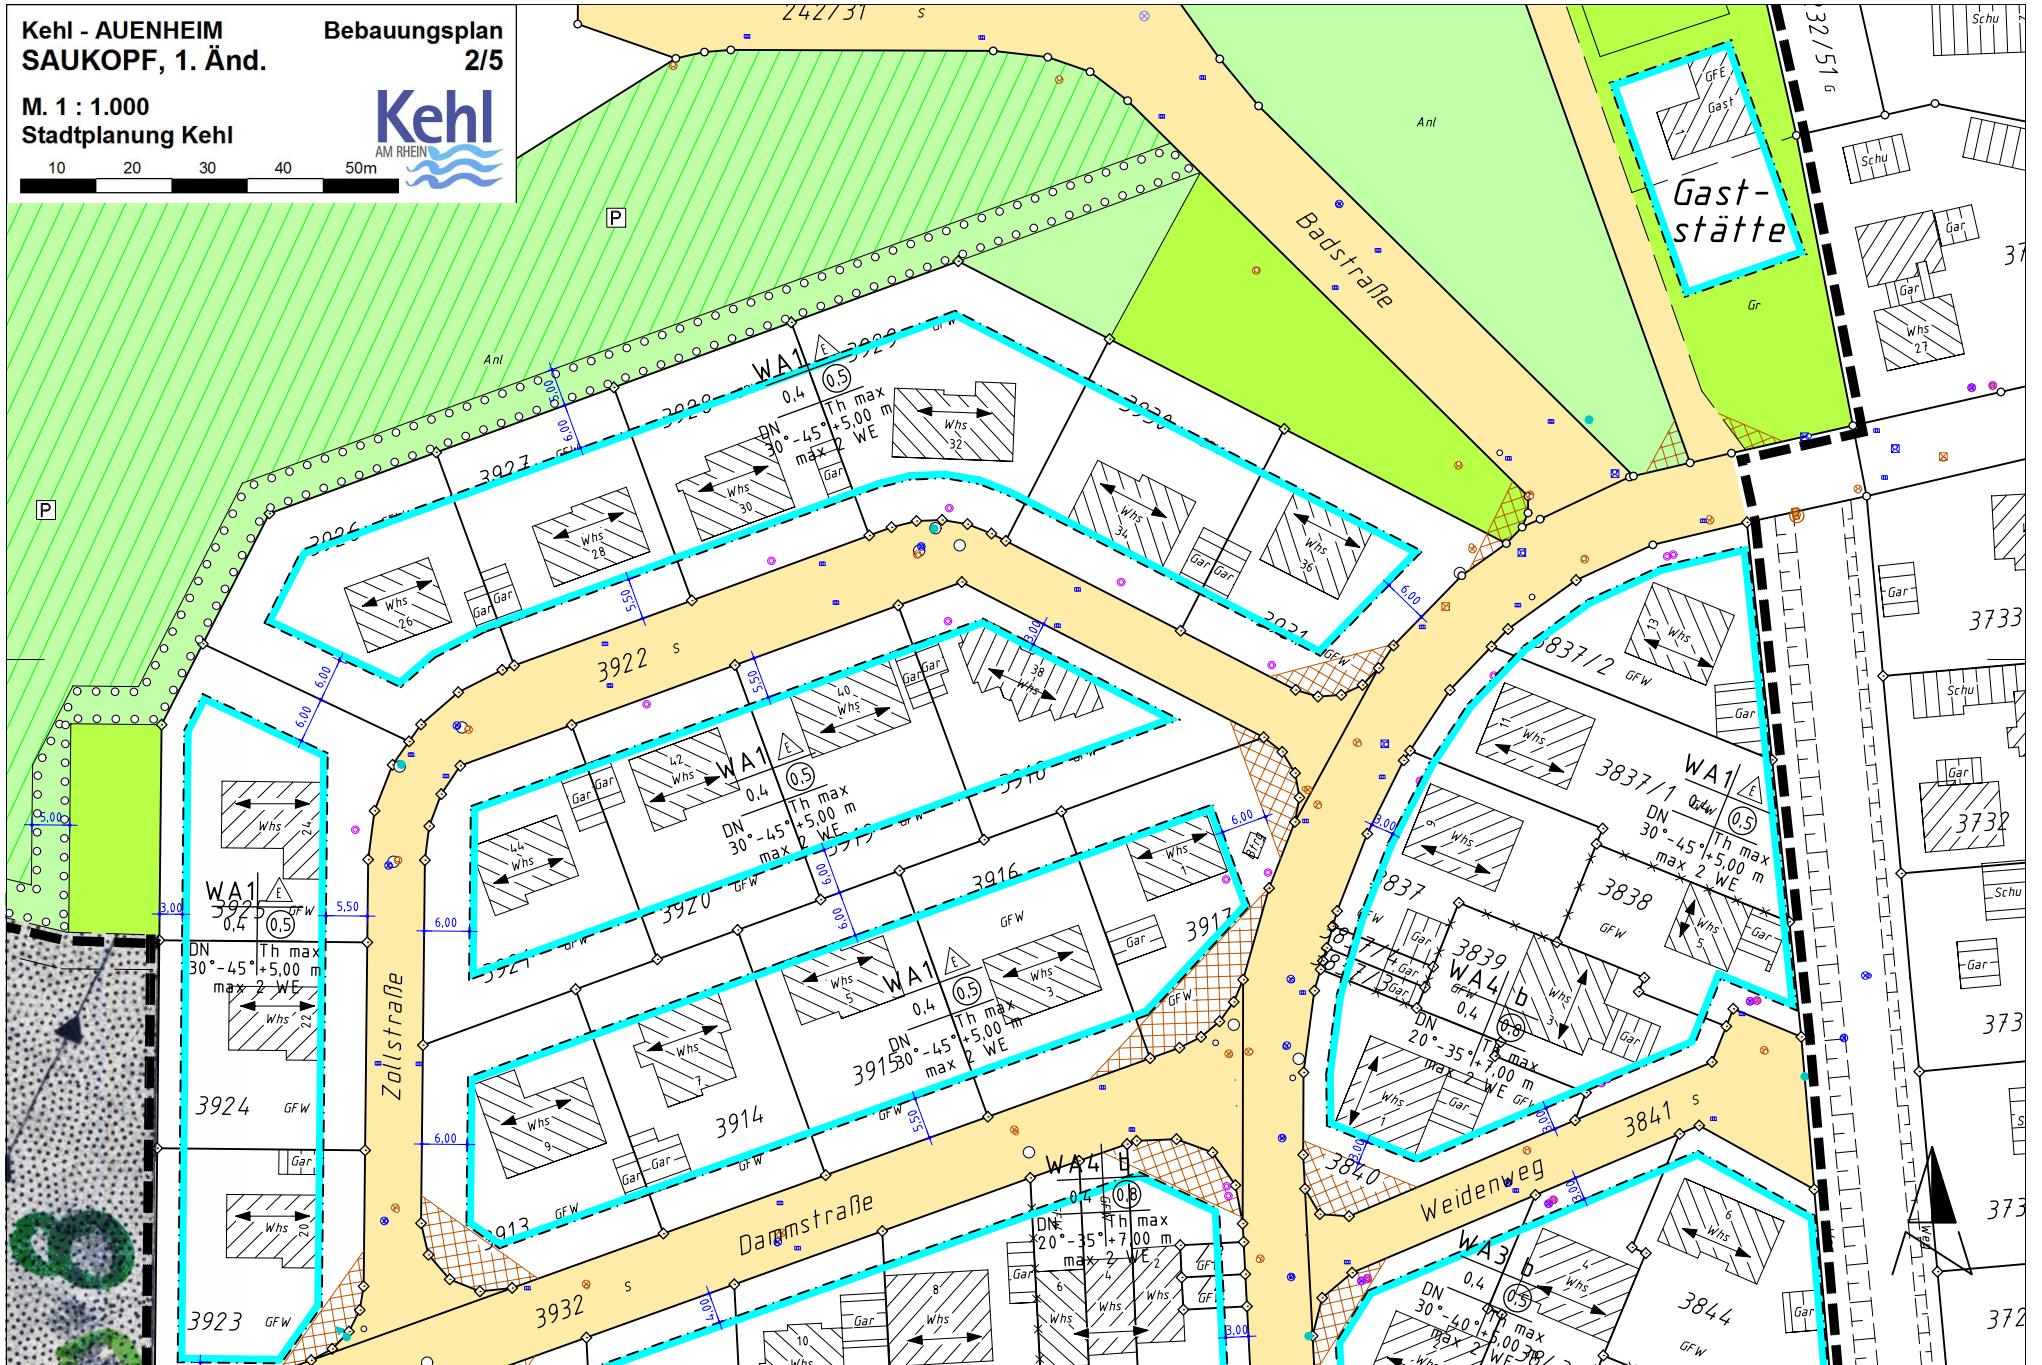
Kehl - AUENHEIM
SAUKOPF, 1. Änd.

Bebauungsplan
2/5

M. 1 : 1.000
Stadtplanung Kehl

Kehl AM RHEIN

10 20 30 40 50m

242/31

Anl

Badstraße

Gast-stätte

GFE
Gast

Gr

Schu
Gar
Whs 27

P

Anl

WA1
0,4
0,5
DN 30°-45°
Th max +5,00 m
max 2 WE

3929
3928
3927
3926
3930
3931
3922
3920
3921
3919
3918
3916
3917
3915
3914
3913
3925
3924
3923
3932
3837/2
3837/1
3837
3838
3839
3840
3841
3844
3733
3732

WA1
0,4
0,5
DN 30°-45°
Th max +5,00 m
max 2 WE

WA1
0,4
0,5
DN 30°-45°
Th max +5,00 m
max 2 WE

WA1
0,4
0,5
DN 30°-45°
Th max +5,00 m
max 2 WE

WA1
0,4
0,5
DN 30°-45°
Th max +5,00 m
max 2 WE

WA4 b
0,4
0,8
DN 20°-35°
Th max +7,00 m
max 2 WE

WA4 b
0,4
0,8
DN 20°-35°
Th max +7,00 m
max 2 WE

WA3 b
0,4
0,5
DN 30°-40°
Th max +5,00 m
max 2 WE

Zollstraße
Dammstraße
Weidenweg

Whs
Gar
GFW
Schu
Btrf

6,00
5,50
5,00
3,00
4,00